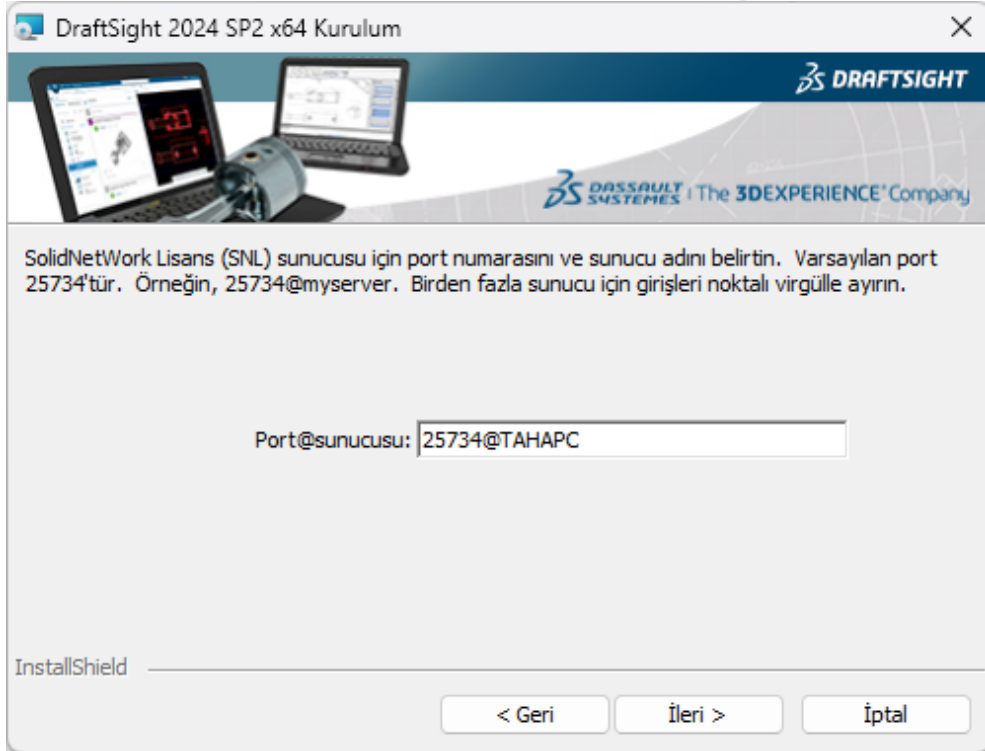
DraftSight 2024 SP2 x64 Kurulum

DRAFTSIGHT

DASSAULT SYSTEMES | The 3DEXPERIENCE® Company

SolidNetWork Lisans (SNL) sunucusu için port numarasını ve sunucu adını belirtin. Varsayılan port 25734'tür. Örneğin, 25734@myserver. Birden fazla sunucu için girişleri noktalı virgülle ayırın.

Port@sunucusu: 25734@TAHAPC

InstallShield

< Geri

İleri >

İptal